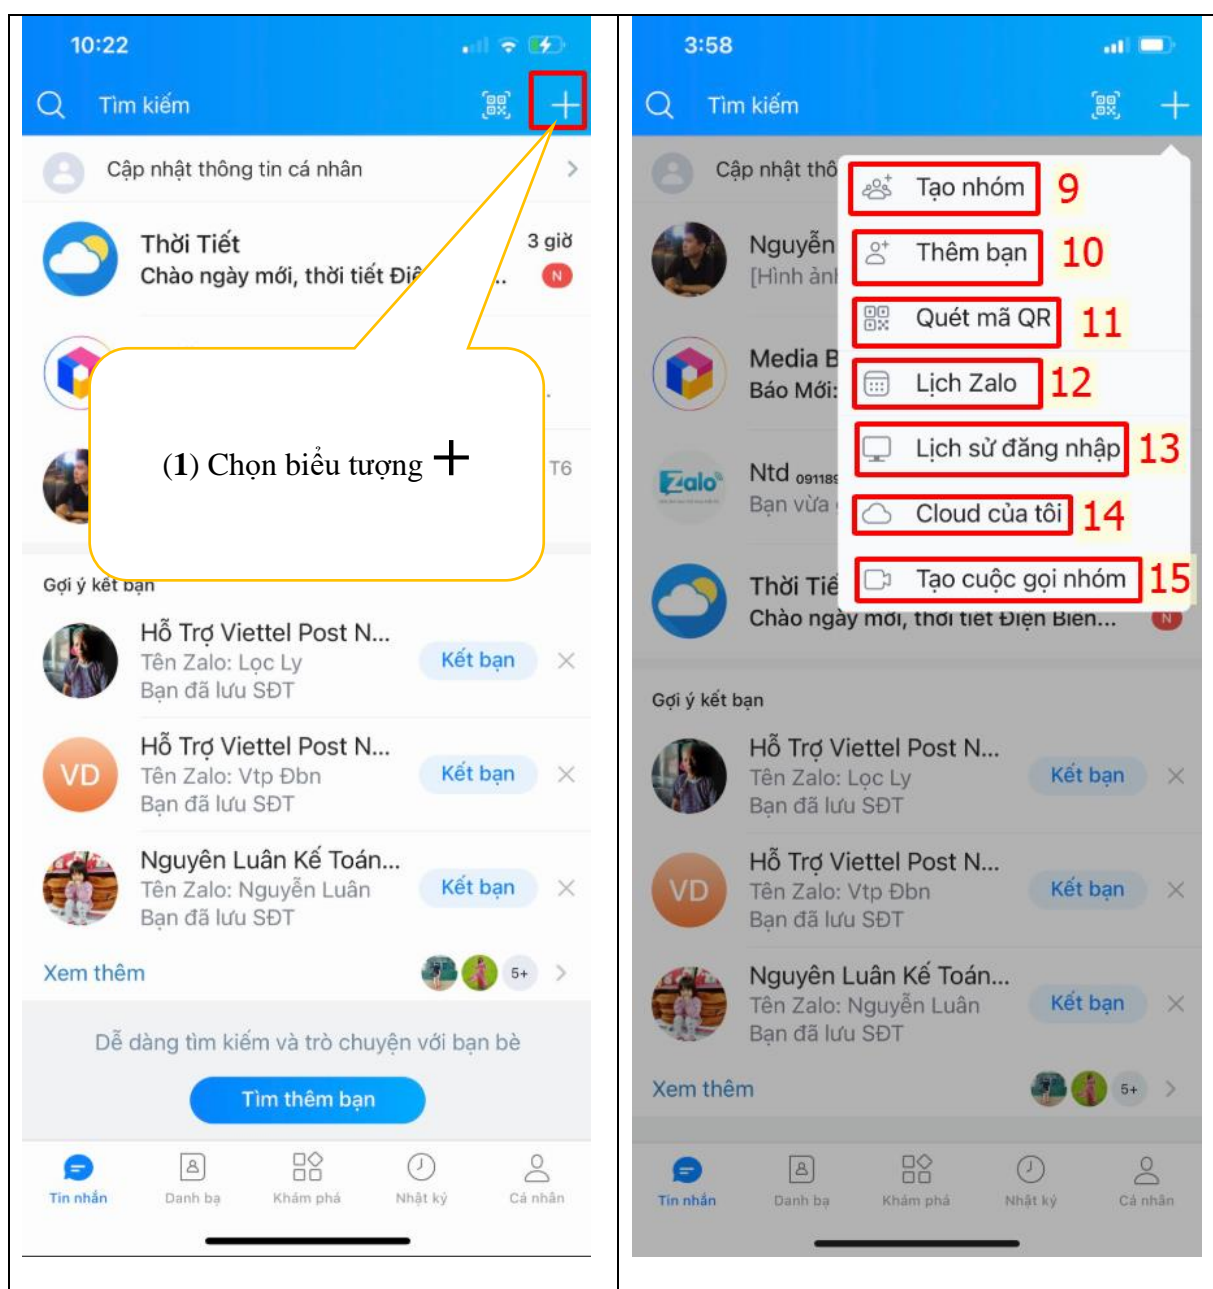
10:22

Tìm kiếm

Cập nhật thông tin cá nhân

Thời Tiết
Chào ngày mới, thời tiết Điệ...
3 giờ
N

(1) Chọn biểu tượng +

T6

Gợi ý kết bạn

Hỗ Trợ Viettel Post N...
Tên Zalo: Lọc Ly
Bạn đã lưu SĐT
Kết bạn

VD
Hỗ Trợ Viettel Post N...
Tên Zalo: Vtp Đbn
Bạn đã lưu SĐT
Kết bạn

Nguyên Luân Kế Toán...
Tên Zalo: Nguyễn Luân
Bạn đã lưu SĐT
Kết bạn

Xem thêm
5+

Dễ dàng tìm kiếm và trò chuyện với bạn bè
Tìm thêm bạn

Tin nhắn | Danh bạ | Khám phá | Nhật ký | Cá nhân

3:58

Tìm kiếm

Cập nhật thô
Nguyễn
[Hình ảnh
Media B
Báo Mới:
Ntd 09118
Bạn vừa
Thời Tiế
Chào ngày mới, thời tiết Điện Biên...
N

Tạo nhóm 9
Thêm bạn 10
Quét mã QR 11
Lịch Zalo 12
Lịch sử đăng nhập 13
Cloud của tôi 14
Tạo cuộc gọi nhóm 15

Gợi ý kết bạn

Hỗ Trợ Viettel Post N...
Tên Zalo: Lọc Ly
Bạn đã lưu SĐT
Kết bạn

VD
Hỗ Trợ Viettel Post N...
Tên Zalo: Vtp Đbn
Bạn đã lưu SĐT
Kết bạn

Nguyên Luân Kế Toán...
Tên Zalo: Nguyễn Luân
Bạn đã lưu SĐT
Kết bạn

Xem thêm
5+

Tin nhắn | Danh bạ | Khám phá | Nhật ký | Cá nhân